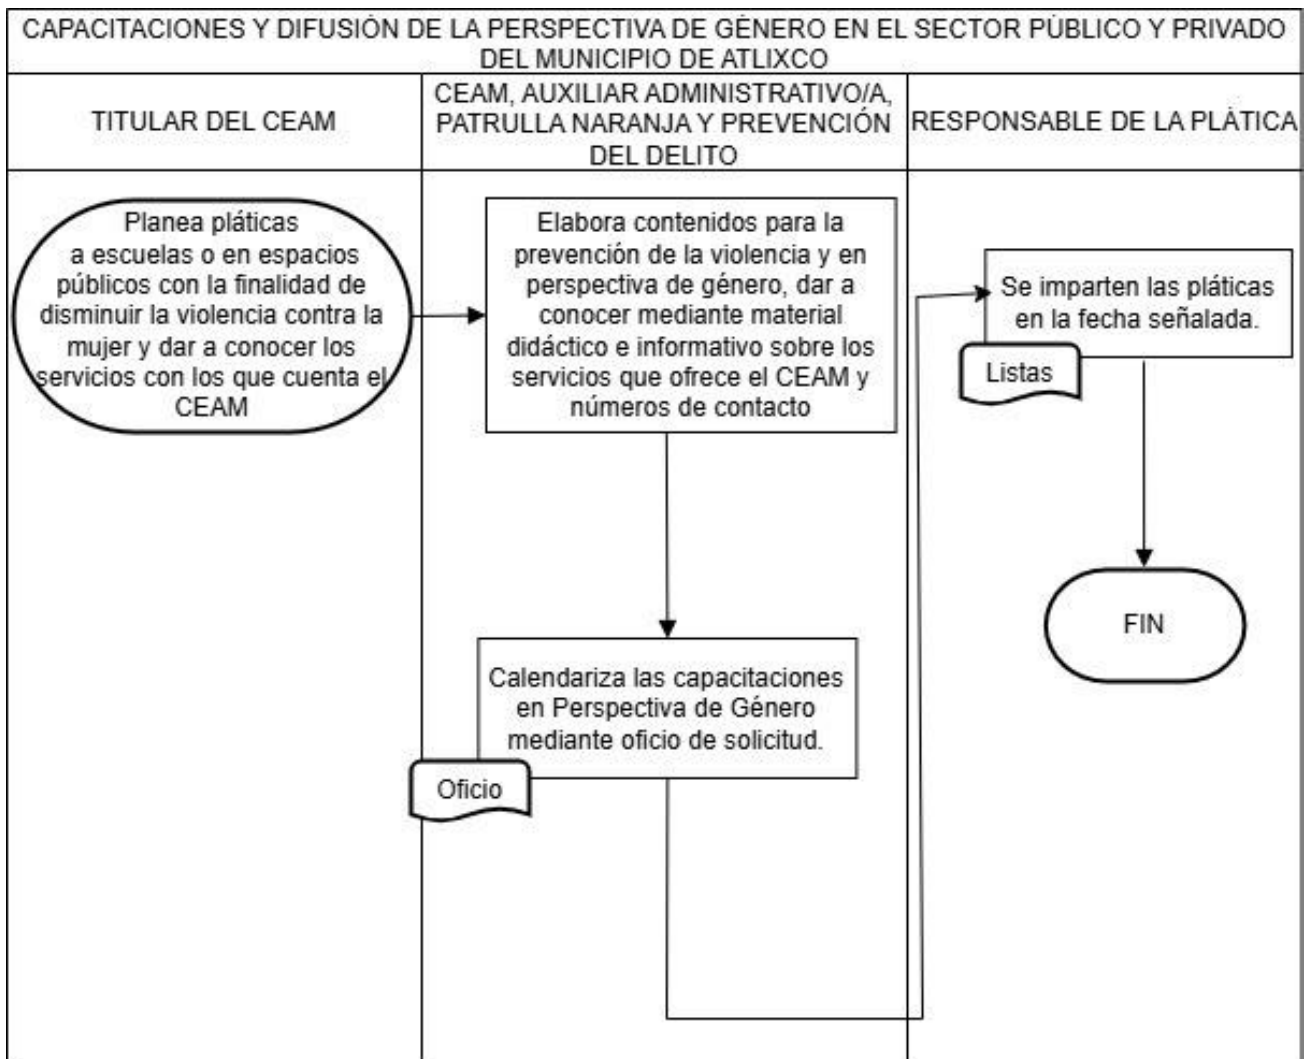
CAPACITACIONES Y DIFUSIÓN DE LA PERSPECTIVA DE GÉNERO EN EL SECTOR PÚBLICO Y PRIVADO DEL MUNICIPIO DE ATLIXCO

TITULAR DEL CEAM

CEAM, AUXILIAR ADMINISTRATIVO/A, PATRULLA NARANJA Y PREVENCIÓN DEL DELITO

RESPONSABLE DE LA PLÁTICA

Planea pláticas a escuelas o en espacios públicos con la finalidad de disminuir la violencia contra la mujer y dar a conocer los servicios con los que cuenta el CEAM

Elabora contenidos para la prevención de la violencia y en perspectiva de género, dar a conocer mediante material didáctico e informativo sobre los servicios que ofrece el CEAM y números de contacto

Se imparten las pláticas en la fecha señalada.

Listas

FIN

Calendariza las capacitaciones en Perspectiva de Género mediante oficio de solicitud.

Oficio